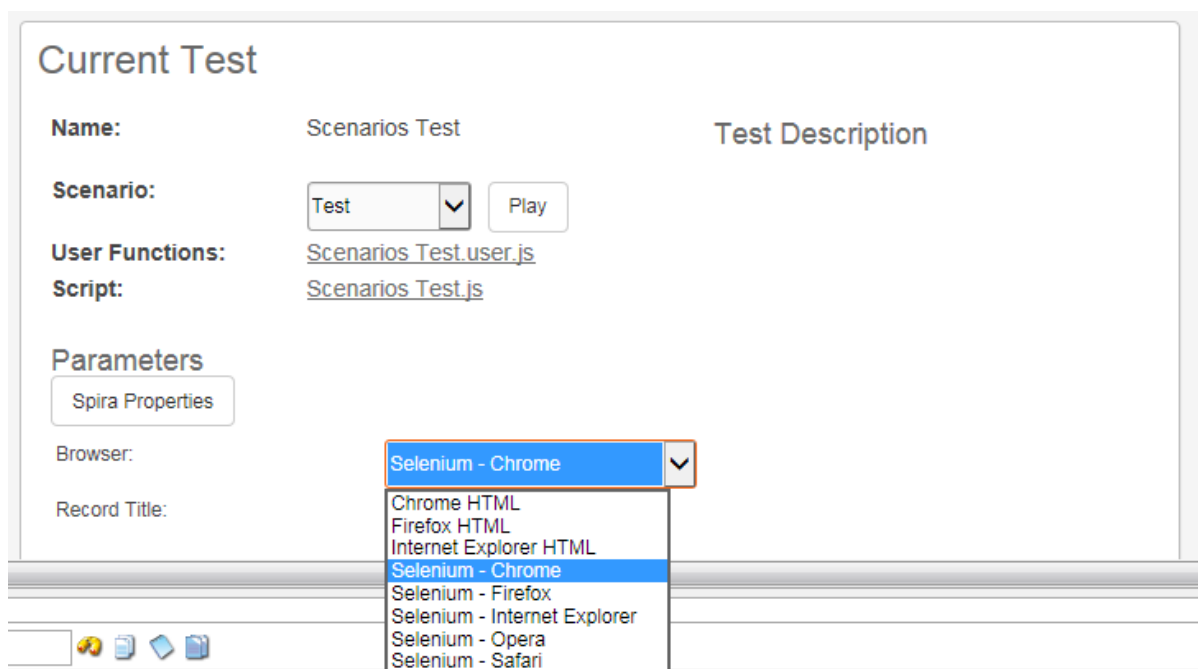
Current Test

Name: Scenarios Test

Test Description

Scenario: Test Play

User Functions: Scenarios Test.user.js

Script: Scenarios Test.js

Parameters

Spira Properties

Browser: Selenium - Chrome

Record Title:

Chrome HTML
Firefox HTML
Internet Explorer HTML
Selenium - Chrome
Selenium - Firefox
Selenium - Internet Explorer
Selenium - Opera
Selenium - Safari